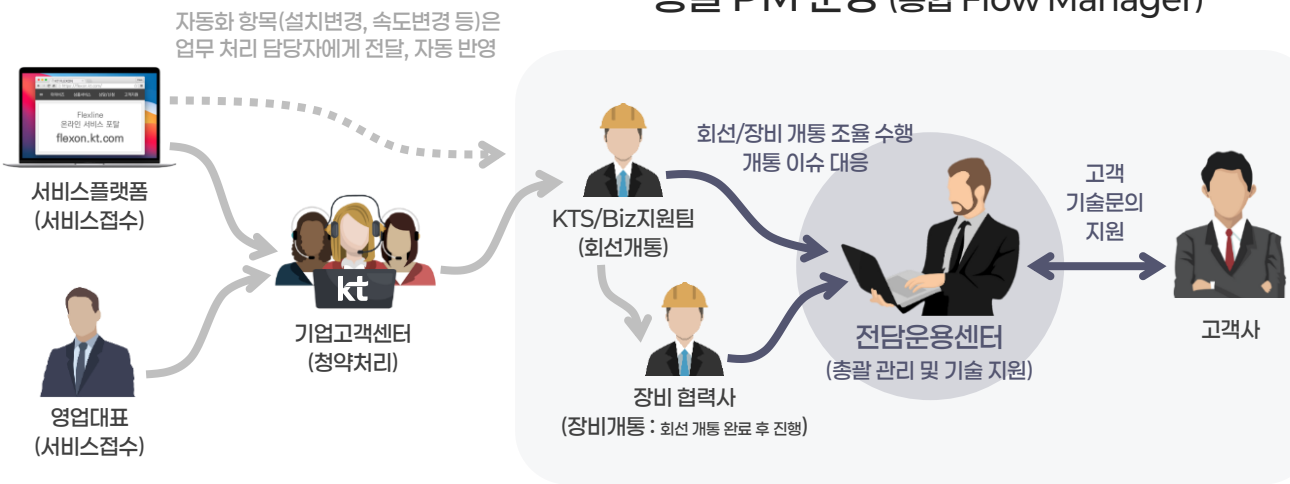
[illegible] PM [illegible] ([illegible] Flow Manager)

자동화 항목(설치변경, 속도변경 등)은 업무 처리 담당자에게 전달, 자동 반영

Flexline
온라인 서비스 포털
flexon.kt.com

서비스플랫폼
(서비스접수)

영업대표
(서비스접수)

kt

기업고객센터
(청약처리)

KTS/Biz지원팀
(회선개통)

장비 협력사
(장비개통 : 회선 개통 완료 후 진행)

회선/장비 개통 조율 수행
개통 이슈 대응

전담운용센터
(총괄 관리 및 기술 지원)

고객
기술문의
지원

고객사